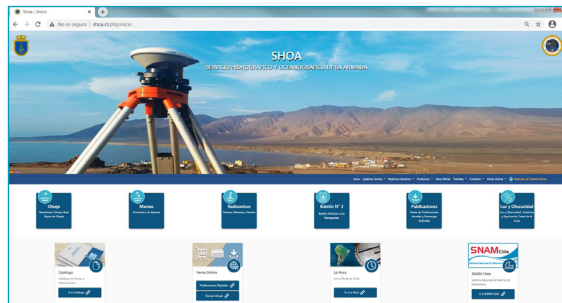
SHOA | Inicio

No es seguro | shoa.cl/php/inicio

SHOA

SERVICIO HIDROGRÁFICO Y OCEANOGRÁFICO DE LA ARMADA

Inicio Quiénes Somos Nuestros Servicios Productos Sitios Oficial Trámites Contacto Redes Sociales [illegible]

Oleaje
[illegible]

Mareas
Pronósticos de Mareas

Radioavisos
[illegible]

Boletín N° 3
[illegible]

Publicaciones
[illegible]

Luz y Obscuridad
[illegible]

Catálogo
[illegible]

Ir a Catálogo

Venta Online
Publicaciones Digitales
Tienda Virtual

La Hora
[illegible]

Ir a la Hora

SNAM Chile

Sitio Oficial SNAM Chile
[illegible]

Ir a SNAM Chile